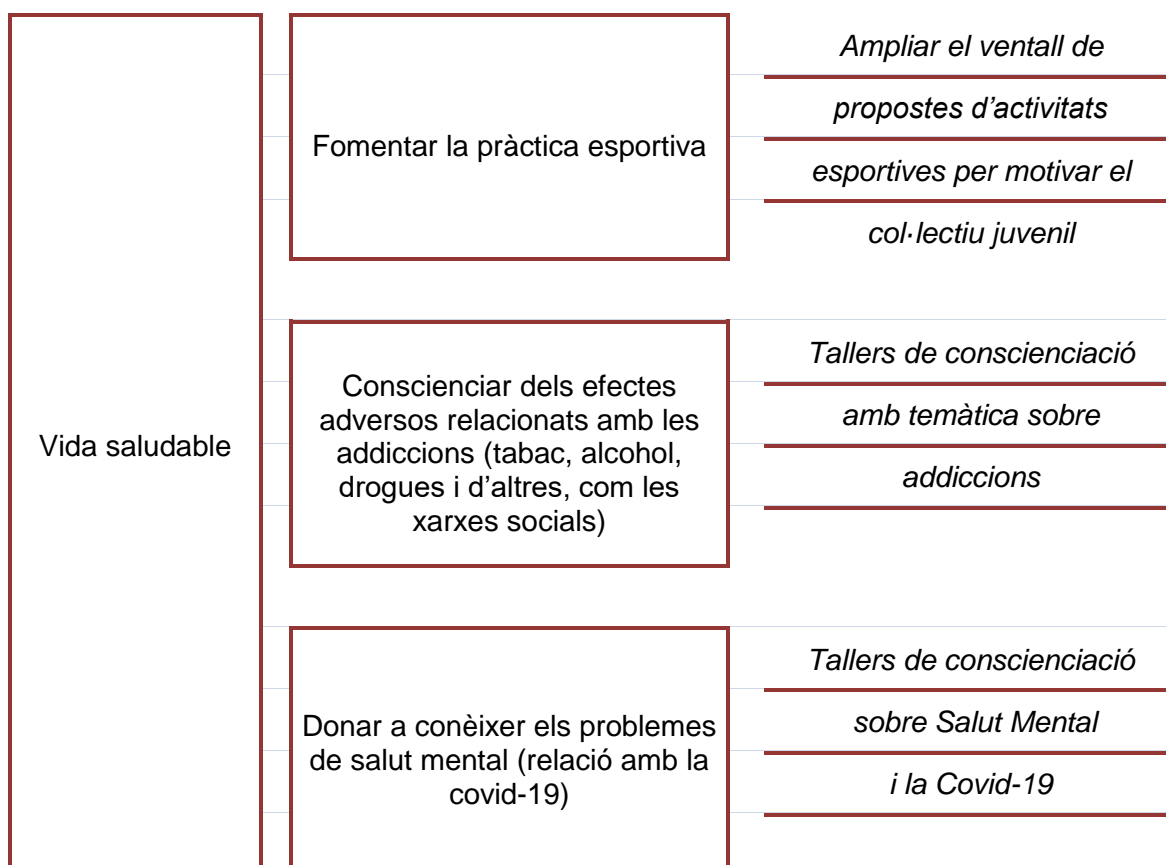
Vida saludable

Fomentar la pràctica esportiva

Ampliar el ventall de propostes d'activitats esportives per motivar el col·lectiu juvenil

Conscienciar dels efectes adversos relacionats amb les addiccions (tabac, alcohol, drogues i d'altres, com les xarxes socials)

Tallers de conscienciació amb temàtica sobre addiccions

Donar a conèixer els problemes de salut mental (relació amb la covid-19)

Tallers de conscienciació sobre Salut Mental i la Covid-19